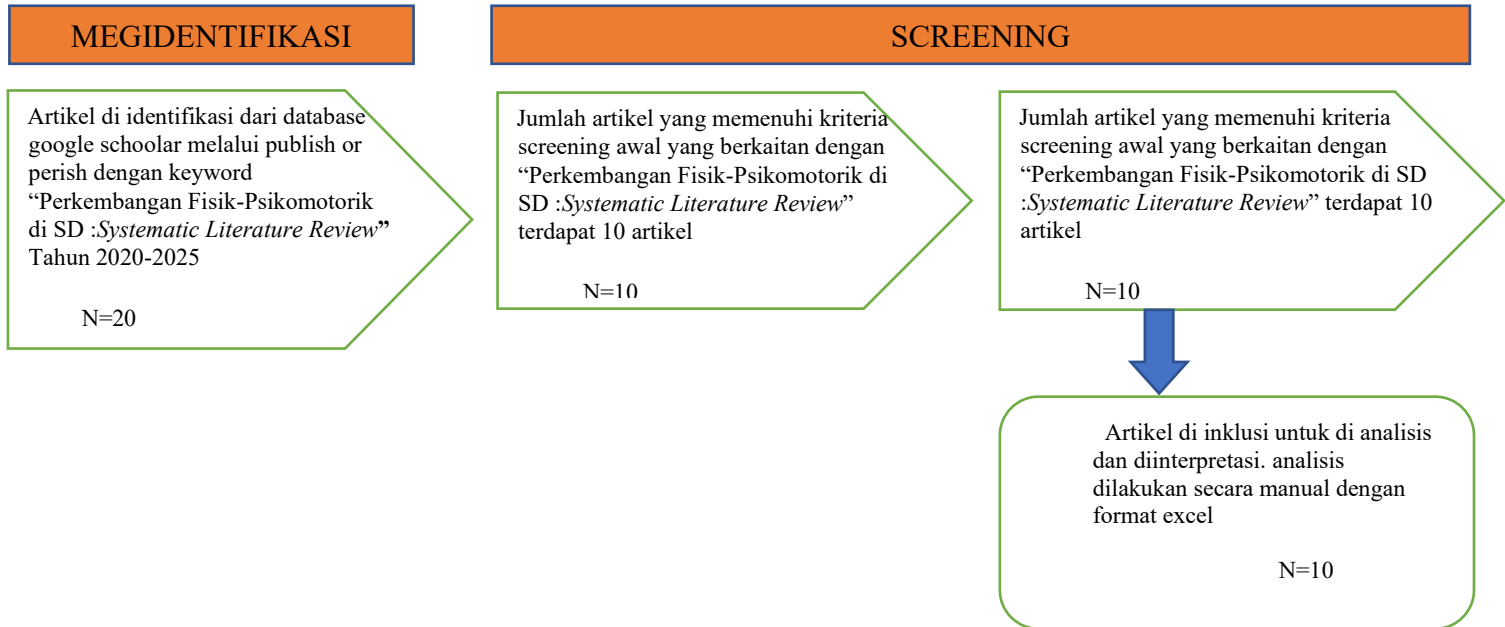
MEGIDENTIFIKASI

SCREENING

Artikel di identifikasi dari database google schoolar melalui publish or perish dengan keyword “Perkembangan Fisik-Psikomotorik di SD :Systematic Literature Review” Tahun 2020-2025

N=20

Jumlah artikel yang memenuhi kriteria screening awal yang berkaitan dengan “Perkembangan Fisik-Psikomotorik di SD :Systematic Literature Review” terdapat 10 artikel

N=10

Jumlah artikel yang memenuhi kriteria screening awal yang berkaitan dengan “Perkembangan Fisik-Psikomotorik di SD :Systematic Literature Review” terdapat 10 artikel

N=10

Artikel di inklusi untuk di analisis dan diinterpretasi. analisis dilakukan secara manual dengan format excel

N=10